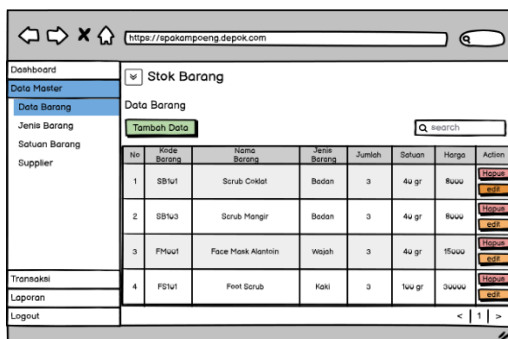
https://spakampoeng.depok.com

Dashboard
Data Master
Data Barang
Jenis Barang
Satuan Barang
Supplier
Transaksi
Laporan
Logout

Stok Barang

Data Barang

Tambah Data

search

| No | Kode Barang | Nama Barang | Jenis Barang | Jumlah | Satuan | Harga | Action |
|---|---|---|---|---|---|---|---|
| 1 | SB1u1 | Scrub Coklat | Badan | 3 | 4u gr | 8ooo | Hapus edit |
| 2 | SB1u3 | Scrub Mangir | Badan | 3 | 4u gr | 8ooo | Hapus edit |
| 3 | FMuu1 | Face Mask Alantoin | Wajah | 3 | 4u gr | 15ooo | Hapus edit |
| 4 | FS1u1 | Foot Scrub | Kaki | 3 | 1uu gr | 3uuuu | Hapus edit |

< 1 >